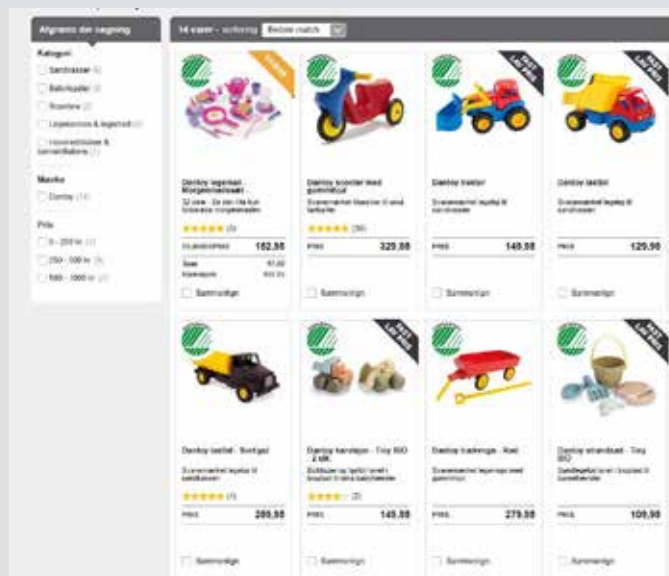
Afgræns din søgning

Kategori
Sandkasser (4)
Babylegetøj (2)
Rutsjebaner (2)
Legekøkken & legemad (1)
Udendørslegetøj & køretøjsbaner (1)

Mærke
Dantoy (14)

Pris
0 - 250 kr (11)
250 - 500 kr (3)
500 - 1000 kr (1)

14 varer - sortering Bedste match

Dantoy legemad - Morgenmadssæt
32 dele - Se den lille fun Svanemærket morgenmadssæt
★★★★★ (3)
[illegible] 182,98
Spar 67,00
Førpris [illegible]
Sammenlign

Dantoy scooter med gummihjul
Svanemærket Masser til små børn
★★★★★ (26)
PRIS 329,98
Sammenlign

Dantoy traktor
Svanemærket legetøj til sandkassen
PRIS 149,98
Sammenlign

Dantoy lastbil
Svanemærket legetøj til sandkassen
PRIS 129,98
Sammenlign

Dantoy lastbil - Sort/gul
Svanemærket legetøj til sandkassen
★★★★★ (1)
PRIS 289,98
Sammenlign

Dantoy sandlegetøj - Tiny BIO - 4 stk.
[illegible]
★★★★ (2)
PRIS 149,98
Sammenlign

Dantoy trækvogn - Rød
Svanemærket legevogn med gummihjul
PRIS 279,98
Sammenlign

Dantoy strandsæt - Tiny BIO
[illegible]
PRIS 109,98
Sammenlign